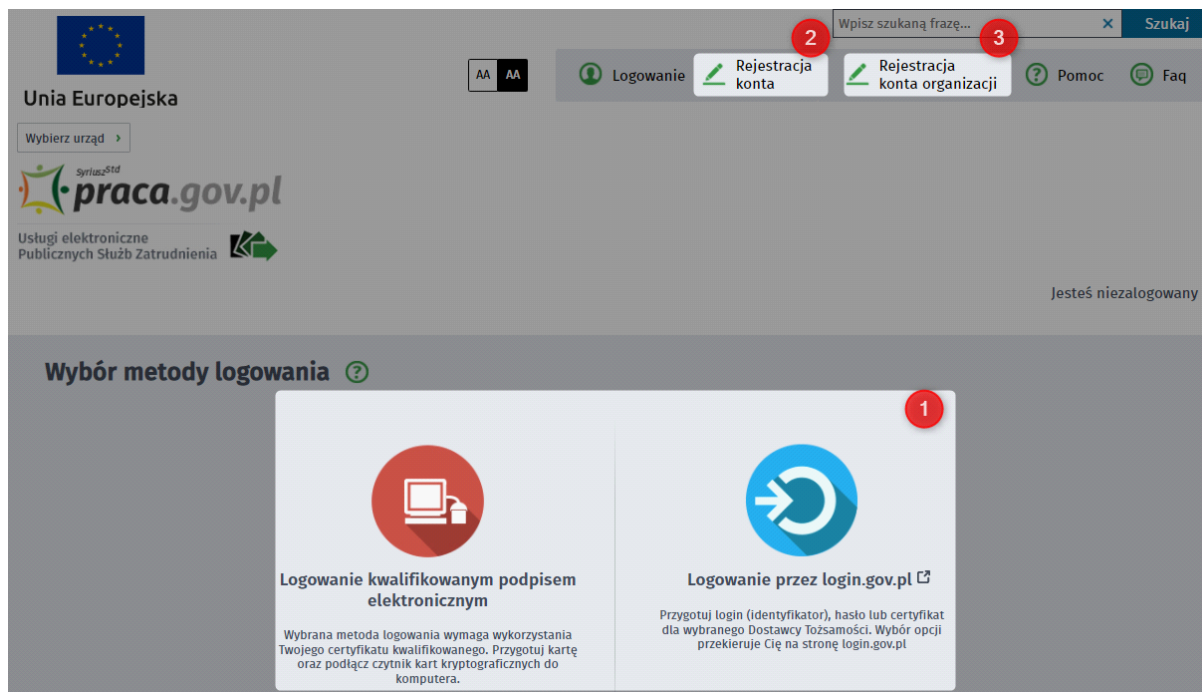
Unia Europejska

Wybierz urząd ›

SyriuszStd praca.gov.pl

Usługi elektroniczne Publicznych Służb Zatrudnienia

AA AA

Wpisz szukaną frazę... × Szukaj

2 3

Logowanie Rejestracja konta Rejestracja konta organizacji Pomoc Faq

Jesteś niezalogowany

Wybór metody logowania ?

1

Logowanie kwalifikowanym podpisem elektronicznym

Wybrana metoda logowania wymaga wykorzystania Twojego certyfikatu kwalifikowanego. Przygotuj kartę oraz podłącz czytnik kart kryptograficznych do komputera.

Logowanie przez login.gov.pl

Przygotuj login (identyfikator), hasło lub certyfikat dla wybranego Dostawcy Tożsamości. Wybór opcji przekieruje Cię na stronę login.gov.pl